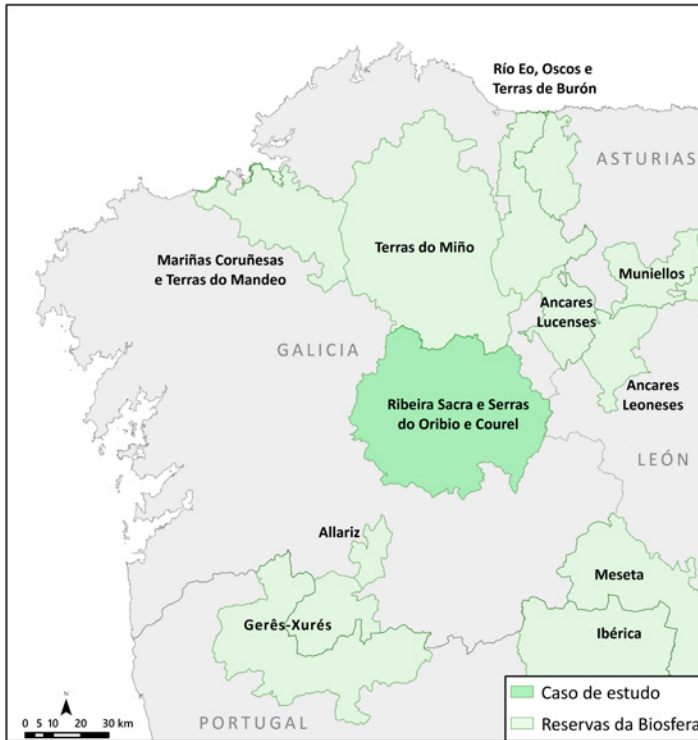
Río Eo, Oscos e Terras de Burón

ASTURIAS

Mariñas Coruñesas e Terras do Mandeo

Terras do Miño

Muniellos

Ancares Lucenses

GALICIA

Ancares Leoneses

Ribeira Sacra e Serras do Oribio e Courel

LEÓN

Allariz

Meseta

Gerês-Xurés

Ibérica

N

0 5 10 20 30 km

PORTUGAL

Caso de estudo

Reservas da Biosfera